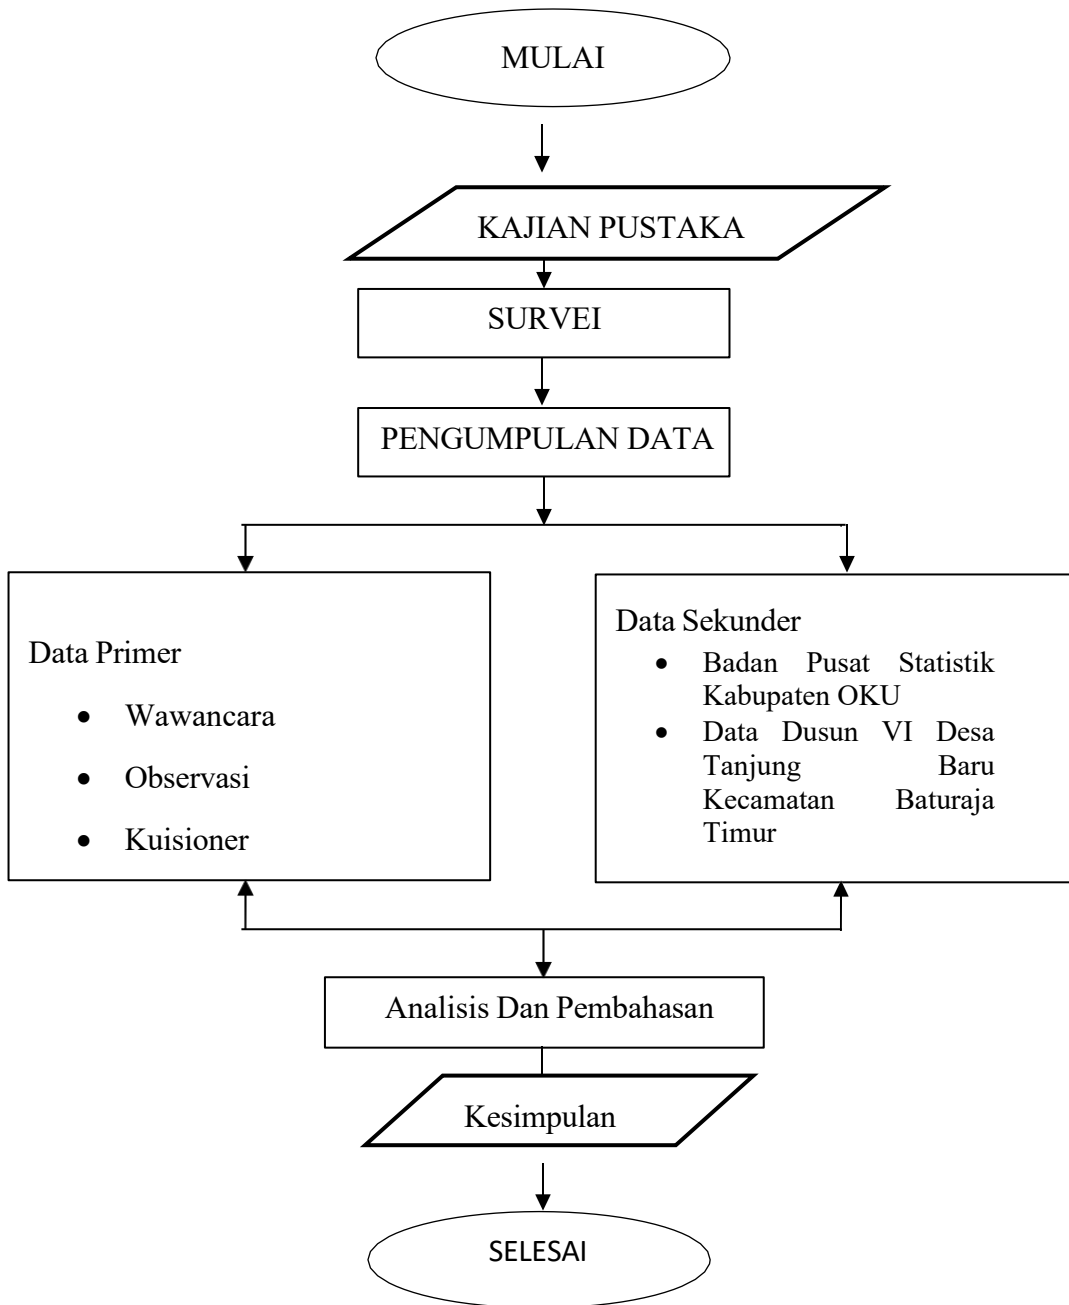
MULAI

KAJIAN PUSTAKA

SURVEI

PENGUMPULAN DATA

Data Primer
- Wawancara
- Observasi
- Kuisioner

Data Sekunder
- Badan Pusat Statistik Kabupaten OKU
- Data Dusun VI Desa Tanjung Baru Kecamatan Baturaja Timur

Analisis Dan Pembahasan

Kesimpulan

SELESAI